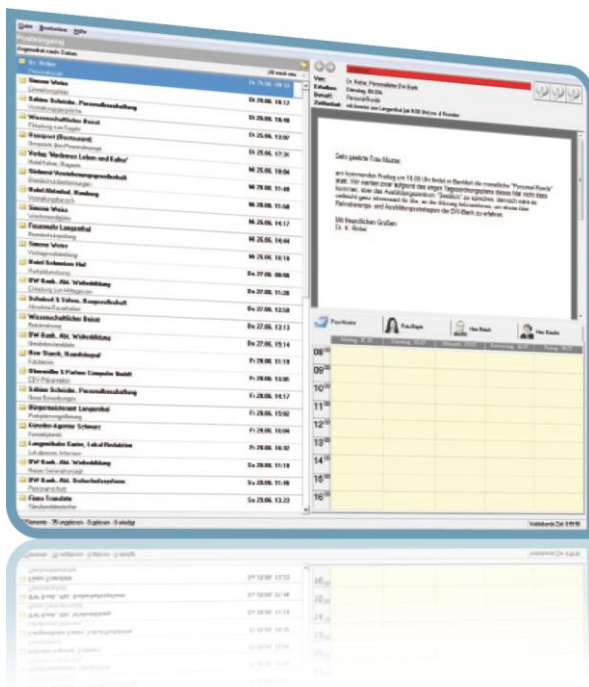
Datei Bearbeiten Hilfe

Posteingang

Dr. Weber

Simone Weiss
Di 29.06. 09:13

Sabine Schmidt, Personalberatung
Di 29.06. 10:12

Wissenschaftlicher Beirat
Di 29.06. 10:18

Restaurant
Di 25.06. 13:07

Verlag 'Moderner Leben und Kultur'
Di 25.06. 17:31

Mi 26.06. 10:04

Hotel Blaustrand, Hamburg
Mi 26.06. 11:49

Simone Weiss
Mi 26.06. 11:58

Mi 26.06. 14:17

Mi 26.06. 14:44

Simone Weiss
Mi 26.06. 16:18

Hotel Schweizer Hof
Do 27.06. 09:08

IPW Bank, Abt. Weiterbildung
Do 27.06. 11:28

Do 27.06. 12:58

Wissenschaftlicher Beirat
Do 27.06. 13:13

IPW Bank, Abt. Weiterbildung
Do 27.06. 15:14

Fr 28.06. 11:19

Fr 28.06. 13:01

Sabine Schmidt, Personalberatung
Fr 28.06. 14:17

Bürgermeisteramt Langenthal
Fr 28.06. 15:02

Fr 28.06. 16:04

Fr 28.06. 16:37

IPW Bank, Abt. Weiterbildung
Sa 29.06. 11:18

IPW Bank, Abt.
Sa 29.06. 11:46

Sa 29.06. 13:23

Von:
Erhalten:
Betreff:
Zeitbedarf:

Dr. Weber, Personalleiter IPW Bank
Personal-Runde

Sehr geehrte Frau Muster,

am kommenden Freitag um 18.00 Uhr findet in Bankhof die monatliche "Personal-Runde" statt.

Mit freundlichen Grüßen
Dr. W. Weber

Frau Muster
Frau Kaiser
Herr Busch
Herr Kessler

$08^{00}$
$09^{00}$
$10^{00}$
$11^{00}$
$12^{00}$
$13^{00}$
$14^{00}$
$15^{00}$
$16^{00}$

Elemente: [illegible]